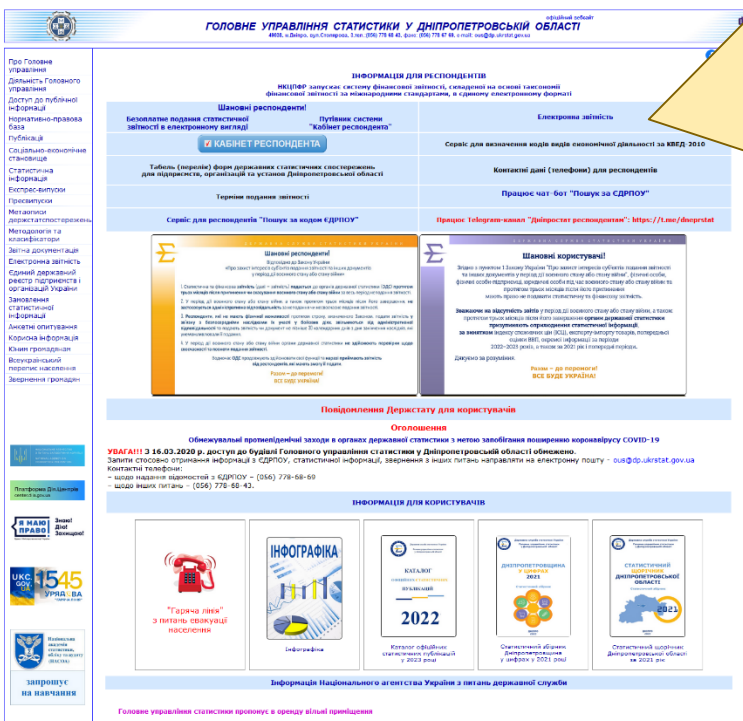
ГОЛОВНЕ УПРАВЛІННЯ СТАТИСТИКИ У ДНІПРОПЕТРОВСЬКІЙ ОБЛАСТІ
офіційний вебсайт
49000, м.Дніпро, вул.Столярова, 3 тел. (056) 778 68 43, факс (056) 778 67 60, e-mail: gus@dp.ukrstat.gov.ua

Про Головне управління
Діяльність Головного управління
Доступ до публічної інформації
Нормативно-правова база
Публікації
Соціально-економічне становище
Статистична інформація
Експрес-випуски
Пресвипуски
Метаопис держстатспостережень
Методологія та класифікатори
Звітна документація
Електронна звітність
Єдиний державний реєстр підприємств і організацій України
Замовлення статистичної інформації
Анкетні опитування
Корисна інформація
Кімната громадянина
Всеукраїнський перепис населення
Звернення громадян

Платформа Дія.Центрів
Я МАЮ ПРАВО
Знаю! Дію! Захищаю!
UKC 1545 УРЯДОВА
запрошує на навчання

ІНФОРМАЦІЯ ДЛЯ РЕСПОНДЕНТІВ
НКЦПФР запускає систему фінансової звітності, складеної на основі таксономії фінансової звітності за міжнародними стандартами, в єдиному електронному форматі

| Шановні респонденти! Безоплатне подання статистичної звітності в електронному вигляді! Путівник системи "Кабінет респондента" КАБІНЕТ РЕСПОНДЕНТА | Електронна звітність |
|---|---|
| Табель (перелік) форм державних статистичних спостережень для підприємств, організацій та установ Дніпропетровської області | Сервіс для визначення кодів видів економічної діяльності за КВЕД-2010 |
| | Контактні дані (телефони) для респондентів |
| Терміни подання звітності | Працює чат-бот "Пошук за ЄДРПОУ" |
| Сервіс для респондентів "Пошук за кодом ЄДРПОУ" | Працює Telegram-канал "Дніпростат респондентам": https://t.me/dneprstat |

Шановні респонденти!
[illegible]
Разом – до перемоги! ВСЕ БУДЕ УКРАЇНА!

Шановні користувачі!
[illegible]
Разом – до перемоги! ВСЕ БУДЕ УКРАЇНА!

Повідомлення Держстату для користувачів

Оголошення
Обмежувальні протиепідемічні заходи в органах державної статистики з метою запобігання поширенню коронавірусу COVID-19
УВАГА!!! З 16.03.2020 р. доступ до будівлі Головного управління статистики у Дніпропетровській області обмежено.
Запити стосовно отримання інформації з ЄДРПОУ, статистичної інформації, звернення з інших питань направляти на електронну пошту - gus@dp.ukrstat.gov.ua
Контактні телефони:
- щодо надання відомостей з ЄДРПОУ – (056) 778-68-60
- щодо інших питань – (056) 778-68-43.

ІНФОРМАЦІЯ ДЛЯ КОРИСТУВАЧІВ

"Гаряча лінія" з питань евакуації населення
ІНФОГРАФІКА
Інфографіка
КАТАЛОГ 2022
Каталог офіційних статистичних публікацій у 2023 році
ДНІПРОПЕТРОВЩИНА У ЦИФРАХ 2021
Статистичний збірник Дніпропетровщина у цифрах у 2021 році
СТАТИСТИЧНИЙ ЩОРІЧНИК ДНІПРОПЕТРОВСЬКОЇ ОБЛАСТІ 2021
Статистичний щорічник Дніпропетровської області за 2021 рік

Інформація Національного агентства України з питань державної служби

Головне управління статистики пропонує в оренду вільні приміщення